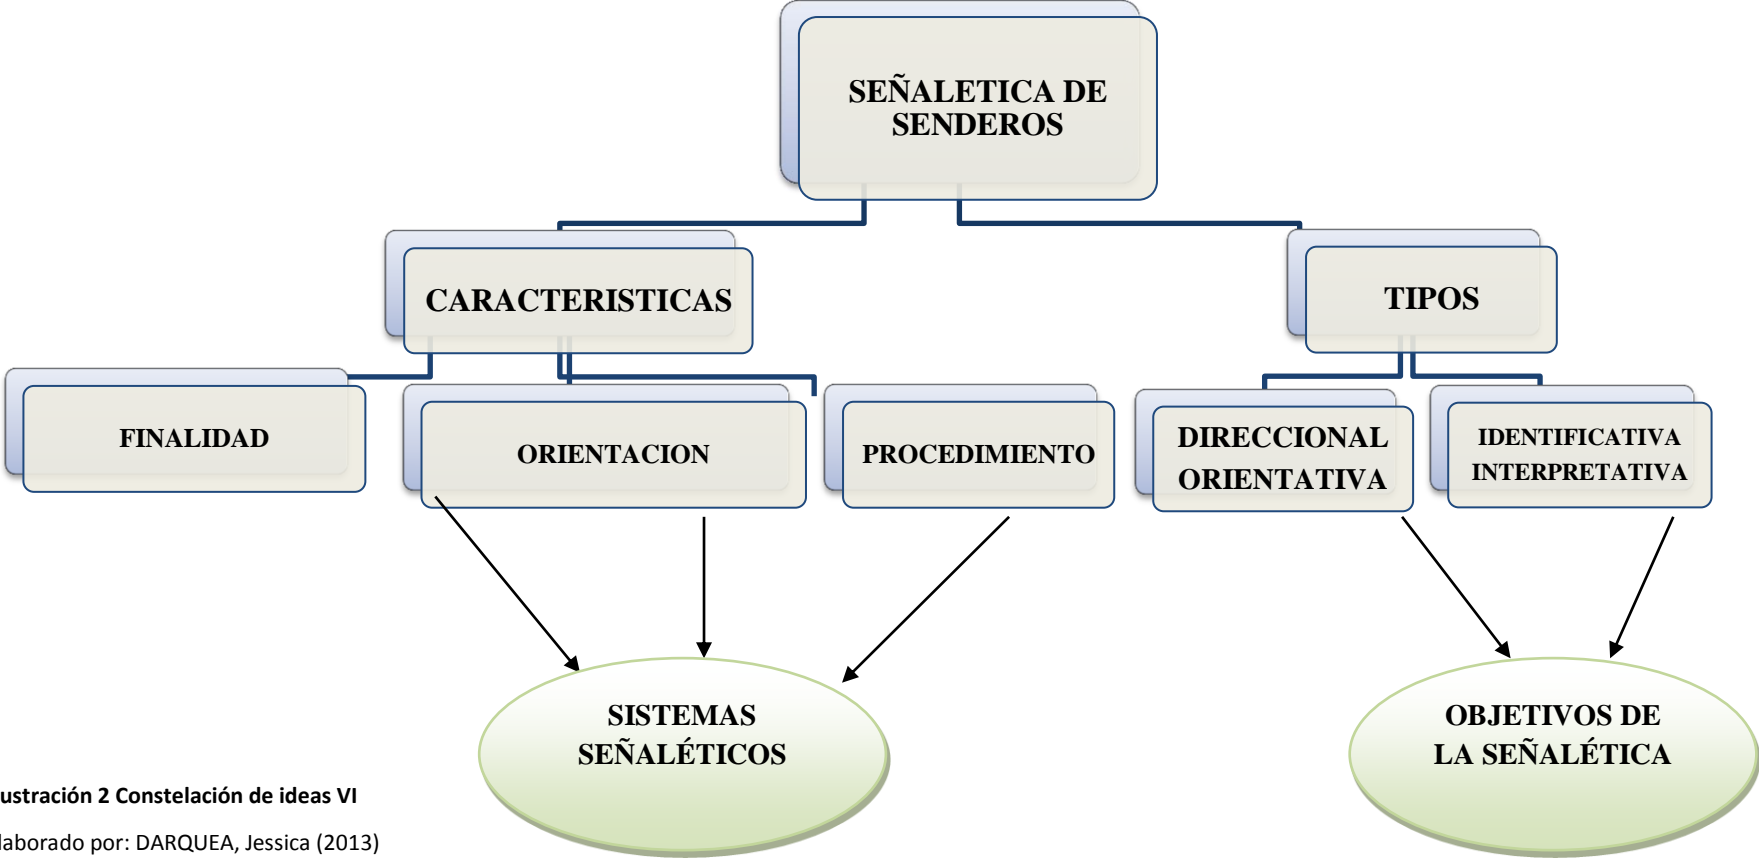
SEÑALETICA DE SENDEROS

CARACTERISTICAS

TIPOS

FINALIDAD

ORIENTACION

PROCEDIMIENTO

DIRECCIONAL ORIENTATIVA

IDENTIFICATIVA INTERPRETATIVA

SISTEMAS SEÑALÉTICOS

OBJETIVOS DE LA SEÑALÉTICA

ustración 2 Constelación de ideas VI

laborado por: DARQUEA, Jessica (2013)